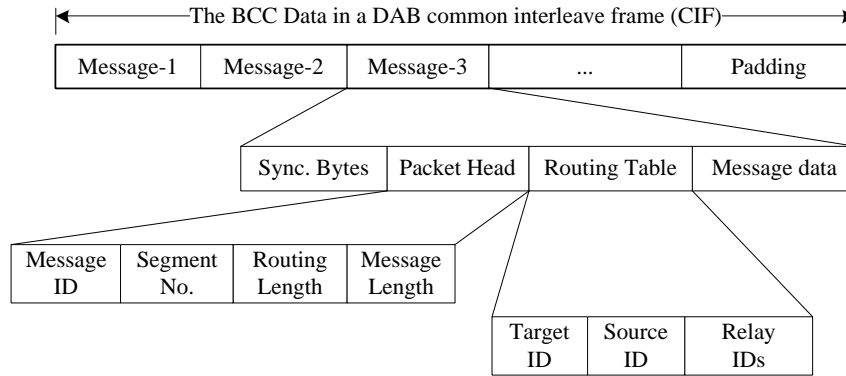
The BCC Data in a DAB common interleave frame (CIF)

| Message-1 | Message-2 | Message-3 | ... | Padding |
|---|---|---|---|---|

| Sync. Bytes | Packet Head | Routing Table | Message data |
|---|---|---|---|

| Message ID | Segment No. | Routing Length | Message Length |
|---|---|---|---|

| Target ID | Source ID | Relay IDs |
|---|---|---|